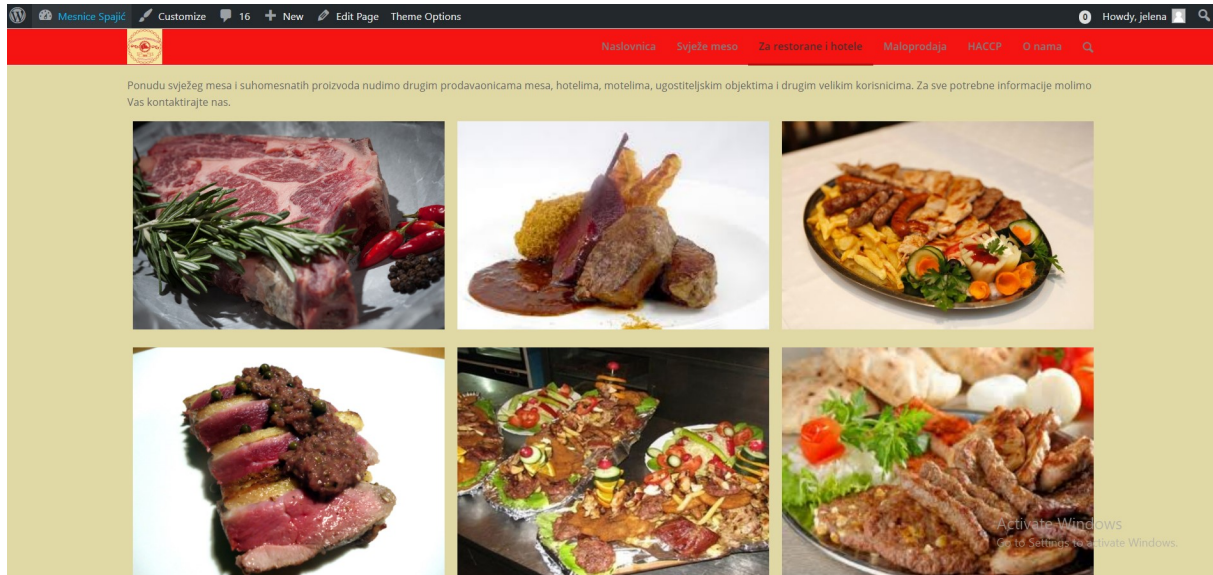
Mesnice Spajić Customize 16 New Edit Page Theme Options

0 Howdy, jelena

Naslovnica Svježe meso Za restorane i hotele Maloprodaja HACCP O nama

Ponudu svježeg mesa i suhomesnatih proizvoda nudimo drugim prodavaonicama mesa, hotelima, motelima, ugostiteljskim objektima i drugim velikim korisnicima. Za sve potrebne informacije molimo Vas kontaktirajte nas.

Activate Windows
Go to Settings to activate Windows.